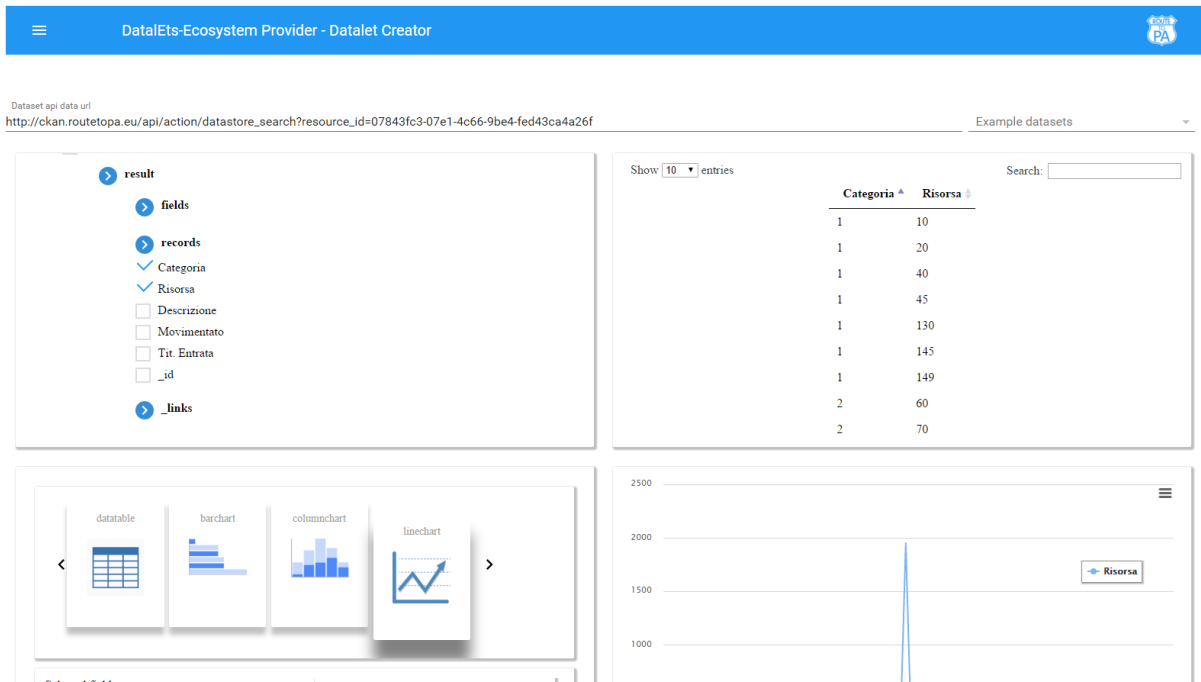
DatalEts-Ecosystem Provider - Datalet Creator

Dataset api data url
http://ckan.routetopa.eu/api/action/datastore_search?resource_id=07843fc3-07e1-4c66-9be4-fed43ca4a26f

Example datasets

result
fields
records
Categoria
Risorsa
Descrizione
Movimentato
Tit. Entrata
_id
_links

Show 10 entries

Search:

| Categoria | Risorsa |
|---|---|
| 1 | 10 |
| 1 | 20 |
| 1 | 40 |
| 1 | 45 |
| 1 | 130 |
| 1 | 145 |
| 1 | 149 |
| 2 | 60 |
| 2 | 70 |

datatable
barchart
columnchart
linechart

2500
2000
1500
1000
Risorsa